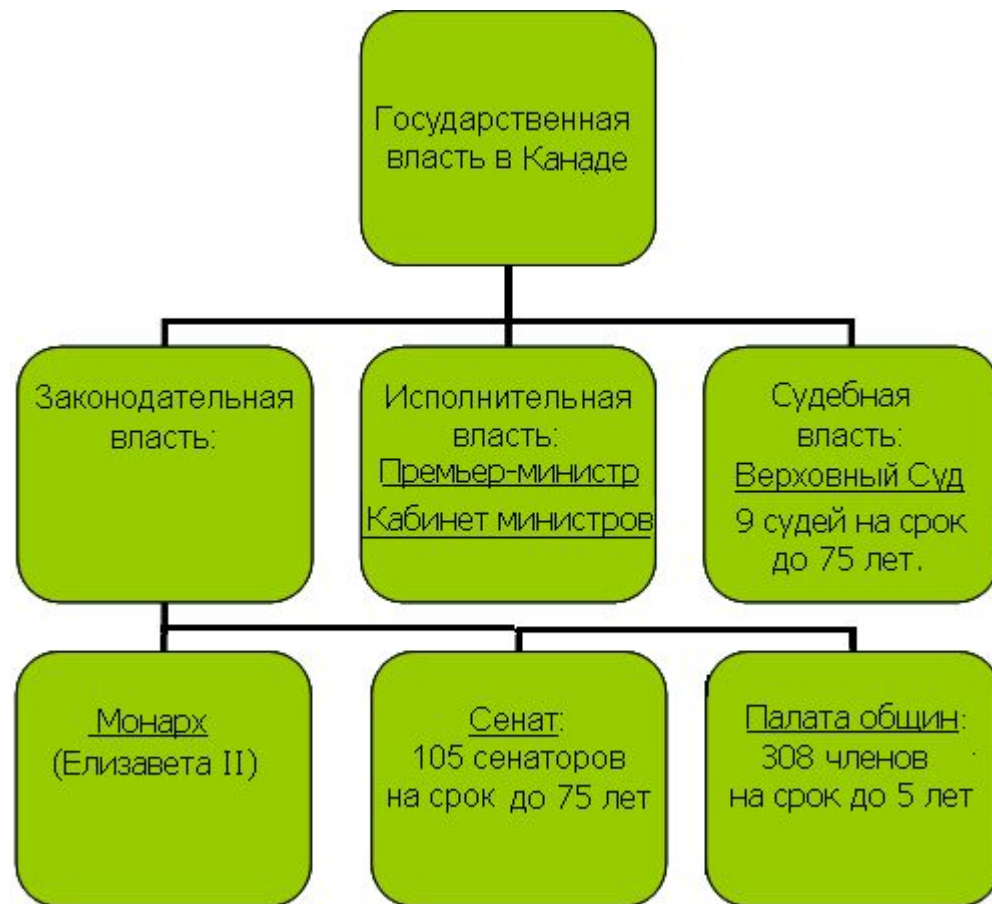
Государственная власть в Канаде

Законодательная власть:

Исполнительная власть: Премьер-министр Кабинет министров

Судебная власть: Верховный Суд 9 судей на срок до 75 лет.

Монарх (Елизавета II)

Сенат: 105 сенаторов на срок до 75 лет

Палата общин: 308 членов на срок до 5 лет